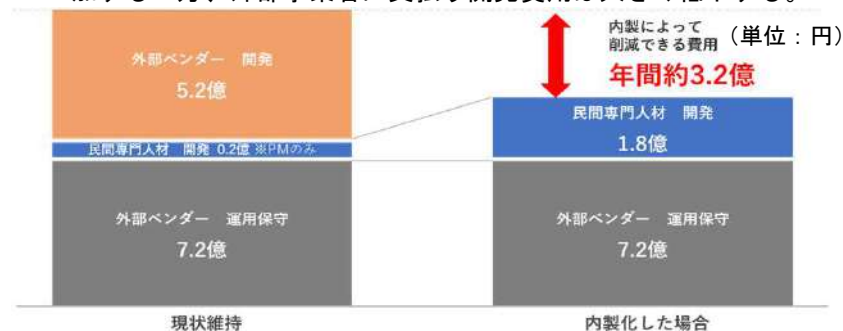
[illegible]

内製によって削減できる費用
（単位：円）

年間約3.2億

外部ベンダー　開発
5.2億

民間専門人材　開発　0.2億 ※PMのみ

外部ベンダー　運用保守
7.2億

民間専門人材　開発
1.8億

外部ベンダー　運用保守
7.2億

現状維持

内製化した場合